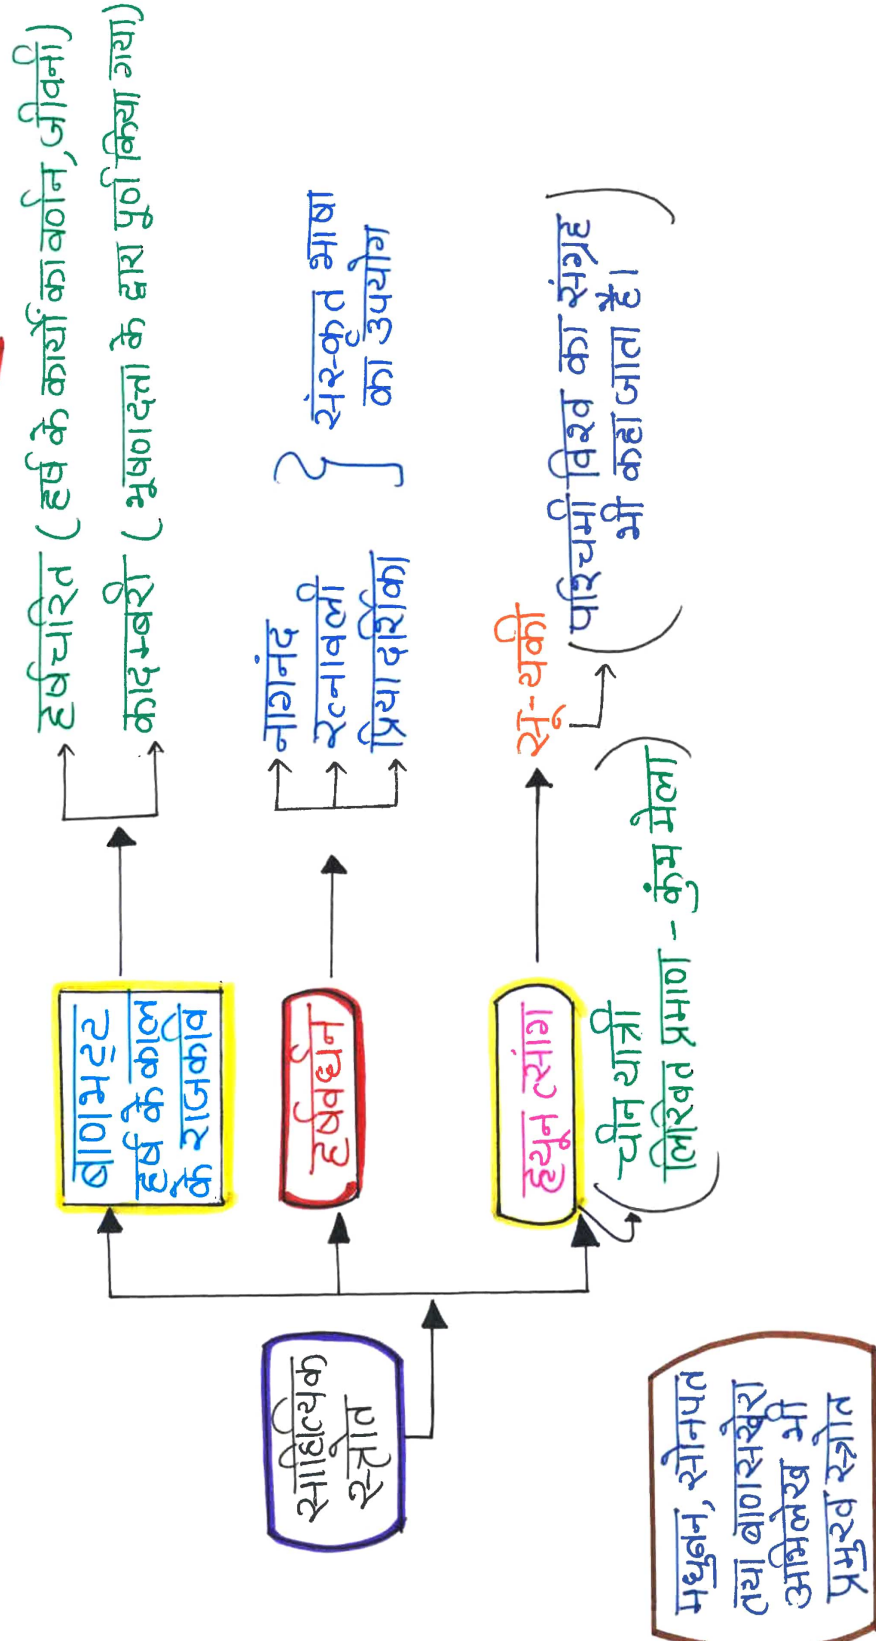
साहित्यिक स्त्रोत

बाणभट्ट
हर्ष के काल के राजकवि

हर्षचरित (हर्ष के कार्यों का वर्णन, जीवनी)
कादम्बरी (भूषणदत्ता के द्वारा पूर्ण किया गया)

हर्षवर्धन

नागानंद
रत्नावली
प्रियादर्शिका
संस्कृत भाषा का उपयोग

ह्वेनसांग
चीन यात्री
लिखित प्रमाण - कुंभ मेला

सि-यू-की
पश्चिमी विश्व का संग्रह भी कहा जाता है।

मधुबन, सोनपत तथा बाँसखेड़ा अभिलेख भी प्रमुख स्त्रोत